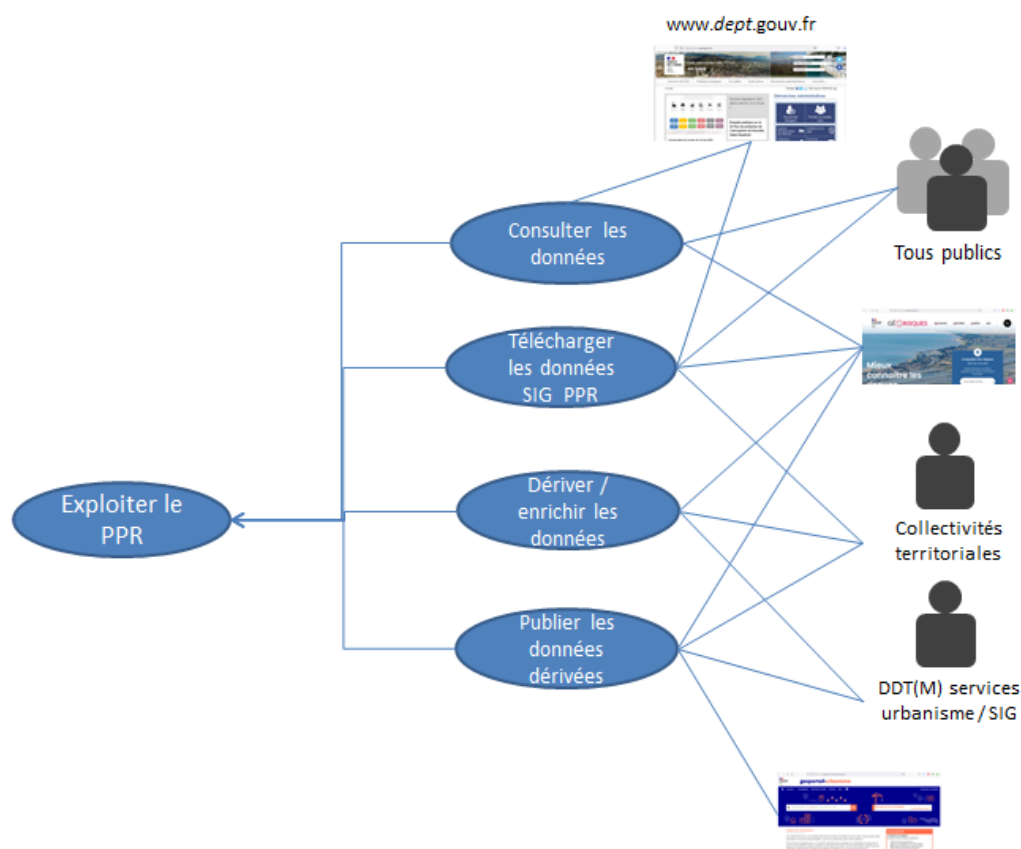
www.dept.gouv.fr

Consulter les données

Télécharger les données SIG PPR

Dériver / enrichir les données

Publier les données dérivées

Exploiter le PPR

Tous publics

GÉORISQUES

Mieux connaître les

Collectivités territoriales

DDT(M) services urbanisme / SIG

géoportail urbanisme